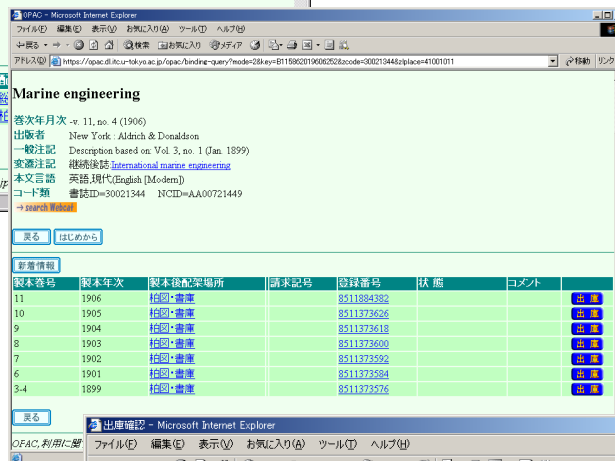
OPAC - Microsoft Internet Explorer

ファイル(F) 編集(E) 表示(V) お気に入り(A) ツール(T) ヘルプ(H)

戻る 検索 お気に入り メディア

アドレス(D) https://opac.dl.itc.u-tokyo.ac.jp/opac/binding-query?mode=2&key=B115862019606252&code=30021344&place=41001011

移動 リンク

Marine engineering

巻次年月次 -v. 11, no. 4 (1906)
出版者 New York : Aldrich & Donaldson
一般注記 Description based on: Vol. 3, no. 1 (Jan. 1899)
変遷注記 継続後誌:International marine engineering
本文言語 英語,現代(English [Modern])
コード類 書誌ID=30021344 NCID=AA00721449
→search Webcat

戻る はじめから

新着情報

| 製本巻号 | 製本年次 | 製本後配架場所 | 請求記号 | 登録番号 | 状態 | コメント | |
|---|---|---|---|---|---|---|---|
| 11 | 1906 | 柏図・書庫 | | 8511884382 | | | 出庫 |
| 10 | 1905 | 柏図・書庫 | | 8511373626 | | | 出庫 |
| 9 | 1904 | 柏図・書庫 | | 8511373618 | | | 出庫 |
| 8 | 1903 | 柏図・書庫 | | 8511373600 | | | 出庫 |
| 7 | 1902 | 柏図・書庫 | | 8511373592 | | | 出庫 |
| 6 | 1901 | 柏図・書庫 | | 8511373584 | | | 出庫 |
| 3-4 | 1899 | 柏図・書庫 | | 8511373576 | | | 出庫 |

戻る

OPAC,利用に関

出庫確認 - Microsoft Internet Explorer

ファイル(F) 編集(E) 表示(V) お気に入り(A) ツール(T) ヘルプ(H)